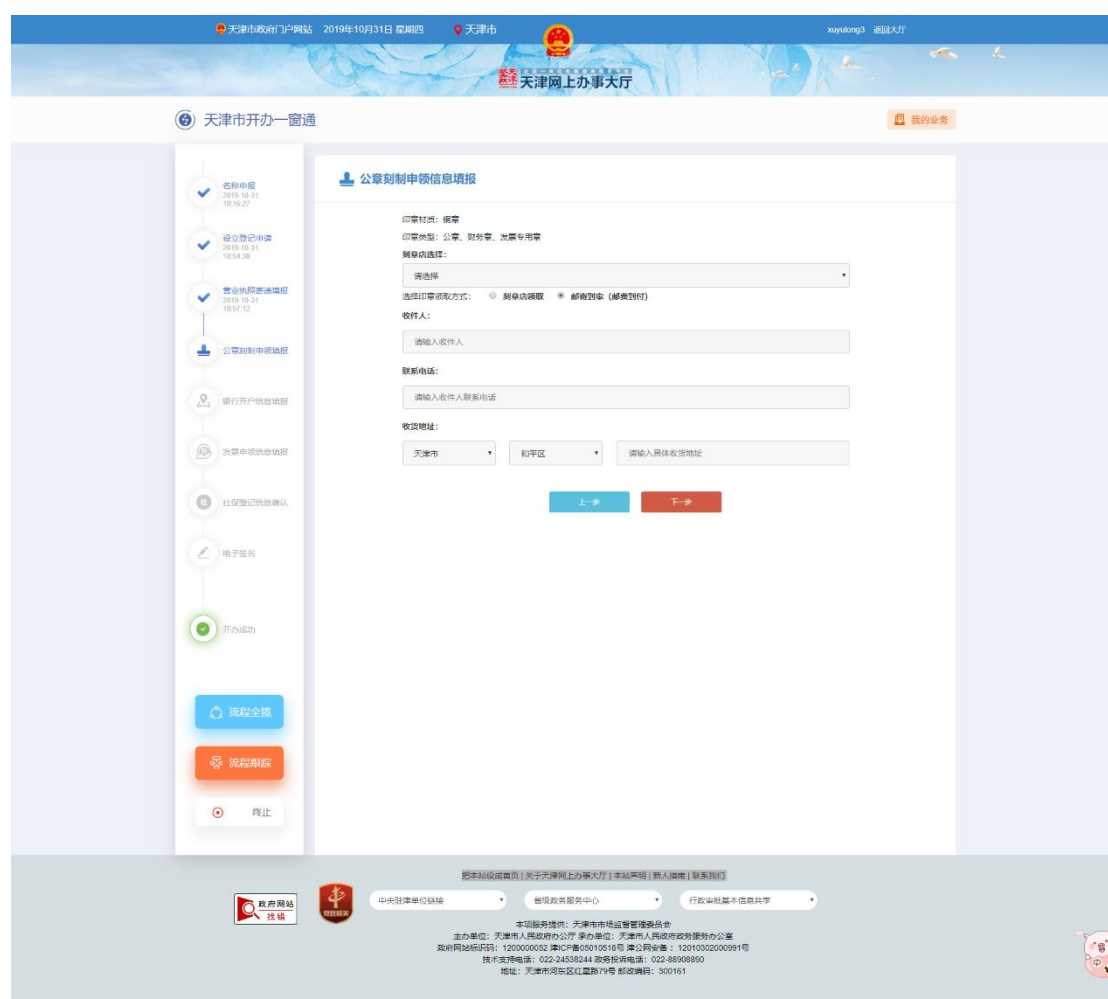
天津市政府门户网站 2019年10月31日 星期四 天津市 xuyulong3 返回大厅

天津网上办事大厅

天津市开办一窗通

我的业务

名称申报 2019-10-31 10:16:27

设立登记申请 2019-10-31 10:54:38

营业执照邮递填报 2019-10-31 10:57:12

公章刻制申领填报

银行开户信息填报

发票申领信息填报

社保登记信息确认

电子签名

开办成功

流程全览

流程跟踪

终止

公章刻制申领信息填报

印章材质：铜章

印章类型：公章、财务章、发票专用章

刻章店选择：

请选择

选择印章领取方式： 刻章店领取 邮寄到家（邮费到付）

收件人：

请输入收件人

联系电话：

请输入收件人联系电话

收货地址：

天津市 和平区 请输入具体收货地址

上一步 下一步

把本站设成首页 | 关于天津网上办事大厅 | 本站声明 | 新人指南 | 联系我们

政府网站 找错

中央驻津单位链接 各级政务服务中心 行政审批基本信息共享

本项服务提供：天津市市场监督管理委员会
主办单位：天津市人民政府办公厅 承办单位：天津市人民政府政务服务办公室
政府网站标识码：1200000032 津ICP备05010518号 津公网安备：12010302000991号
技术支持电话：022-24538244 政务投诉电话：022-88908890
地址：天津市河东区红星路79号 邮政编码：300161